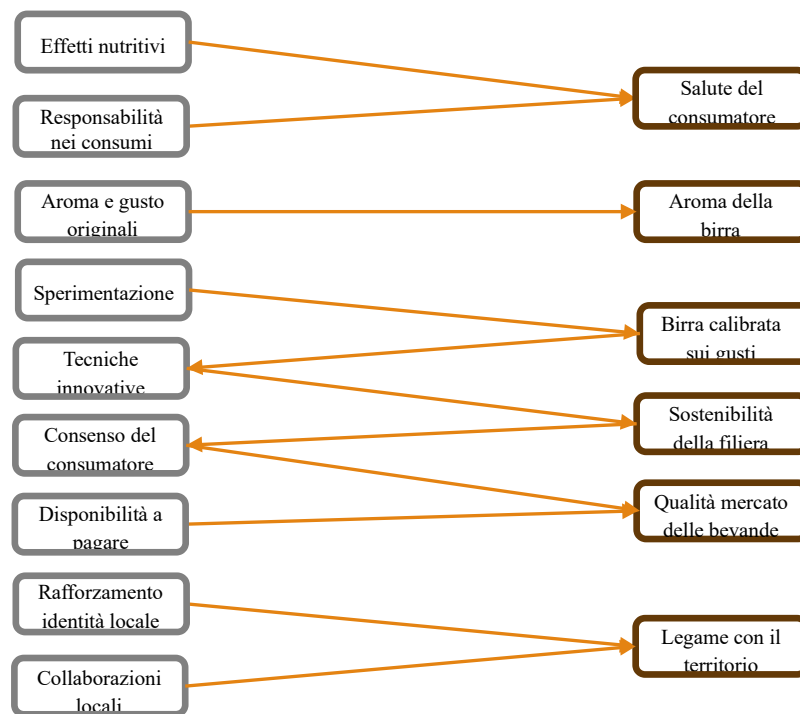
Effetti nutritivi

Responsabilità nei consumi

Salute del consumatore

Aroma e gusto originali

Aroma della birra

Sperimentazione

Birra calibrata sui gusti

Tecniche innovative

Sostenibilità della filiera

Consenso del consumatore

Qualità mercato delle bevande

Disponibilità a pagare

Rafforzamento identità locale

Legame con il territorio

Collaborazioni locali